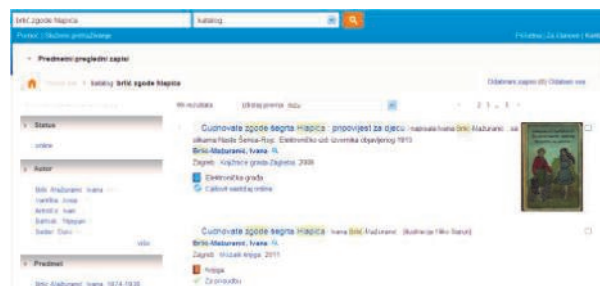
brlić zgode hlapica | katalog

Pomoć | Složeno pretraživanje

Prijavite se | Za članove | Košarica

Predmetni pregledni zapisi

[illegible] > katalog: brlić zgode hlapica

Odabrane zapise (0) | Odaberi sve

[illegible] rezultata | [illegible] | 1 2 ... 3 »

Status

online

Autor

Brlić-Mažuranić, Ivana
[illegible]
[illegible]
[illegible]
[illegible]

više

Predmet

Brlić-Mažuranić, Ivana, 1874-1938

Čudnovate zgode šegrta Hlapića : pripovijest za djecu / napisala Ivana Brlić-Mažuranić ; sa slikama Nasta Šenoa-Rojc. Elektroničko izd. izvornika objavljenog 1913.
Brlić-Mažuranić, Ivana
Zagreb : Knjižnice grada Zagreba, 2009
Elektronička građa
Cjeloviti sadržaj online

Čudnovate zgode šegrta Hlapića / Ivana Brlić-Mažuranić ; ilustracije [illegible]
Brlić-Mažuranić, Ivana
Zagreb : Mozaik knjiga, 2011
Knjiga
Za posudbu